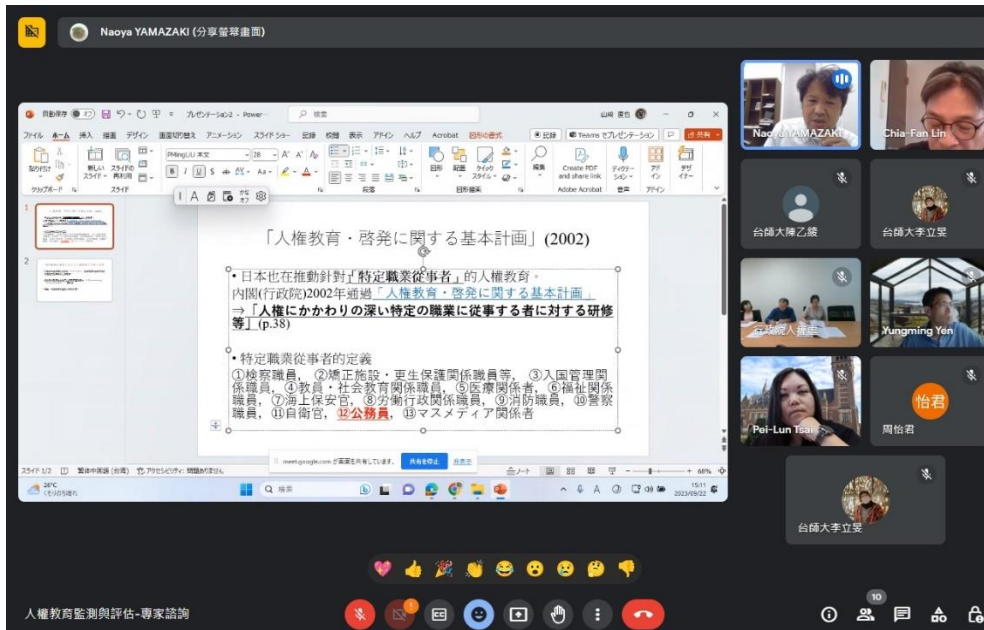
Naoya YAMAZAKI (分享螢幕畫面)

自動保存 プレゼンテーション2 - Power... 検索 山崎 直也

ファイル ホーム 挿入 描画 デザイン 画面切り替え アニメーション スライドショー 記録 校閲 表示 ヘルプ Acrobat 図形の書式 記録 Teams でプレゼンテーション 共有

貼り付け 新しいスライド スライドの再利用 PMingLiU 本文 28 図形 配置 クイックスタイル 編集 Create PDF and share link ディクテーション デザイナー

クリップボード スライド フォント 段落 図形描画 Adobe Acrobat 音声 デザイナー

「人権教育・啓発に関する基本計画」(2002)

• 日本也在推動針對「特定職業從事者」的人権教育。
内閣(行政院)2002年通過「人権教育・啓発に関する基本計画」
→「人権にかかわりの深い特定の職業に従事する者に対する研修等」(p.38)

• 特定職業從事者的定義
①検察職員、②矯正施設・更生保護関係職員等、③入国管理関係職員、④教員・社会教育関係職員、⑤医療関係者、⑥福祉関係職員、⑦海上保安官、⑧労働行政関係職員、⑨消防職員、⑩警察職員、⑪自衛官、⑫公務員、⑬マスメディア関係者

meet.google.com が画面を共有しています。 共有を停止 非表示

スライド 1/2 繁体中国語 (台湾) アクセシビリティ: 問題ありません ノート 68%

26°C くもり時々晴れ 検索 15:11 2023/09/22

Naoya YAMAZAKI
Chia-Fan Lin
台師大陳乙綾
台師大李立旻
行政院人權處
Yungming Yen
Pei-Lun Tsai
怡君
周怡君
台師大李立旻

人權教育監測與評估-專家諮詢
10